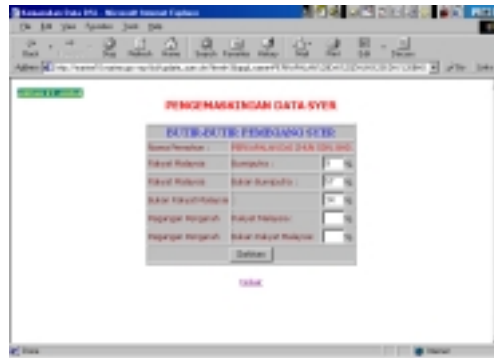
Kemaskini Data SYS - Microsoft Internet Explorer

File Edit View Favorites Tools Help

Back Stop Refresh Home Search Favorites History Mail Print Edit Discuss

Address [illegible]

PENGEMASKINIAN DATA SYER

BUTIR-BUTIR PEMEGANG SYER

| Nama Pemohon : | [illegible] | |
|---|---|---|
| Rakyat Malaysia | Bumiputra : | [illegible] % |
| Rakyat Malaysia | Bukan Bumiputra : | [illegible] % |
| Bukan Rakyat Malaysia | | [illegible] % |
| Pegangan Bersama | Rakyat Malaysia : | % |
| Pegangan Bersama | Bukan Rakyat Malaysia : | % |
| | Daftar | |

Tutup

Done

Internet